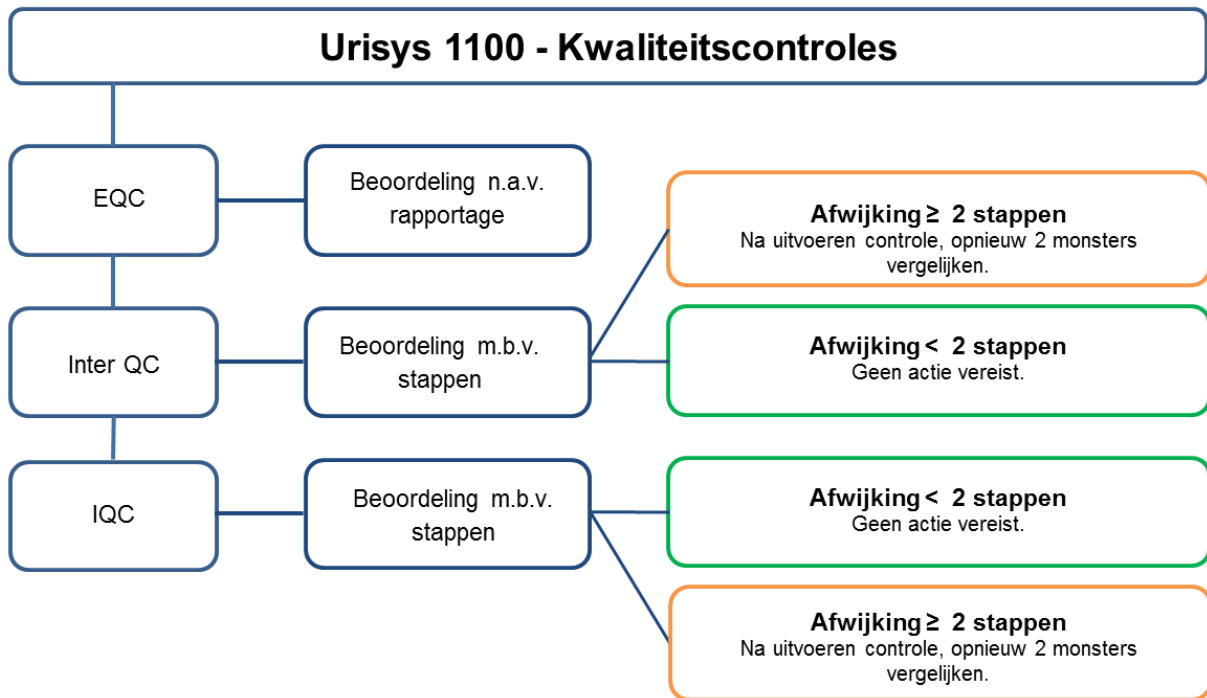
Urisys 1100 - Kwaliteitscontroles

EQC

Beoordeling n.a.v. rapportage

Afwijking ≥ 2 stappen
Na uitvoeren controle, opnieuw 2 monsters vergelijken.

Inter QC

Beoordeling m.b.v. stappen

Afwijking < 2 stappen
Geen actie vereist.

IQC

Beoordeling m.b.v. stappen

Afwijking < 2 stappen
Geen actie vereist.

Afwijking ≥ 2 stappen
Na uitvoeren controle, opnieuw 2 monsters vergelijken.